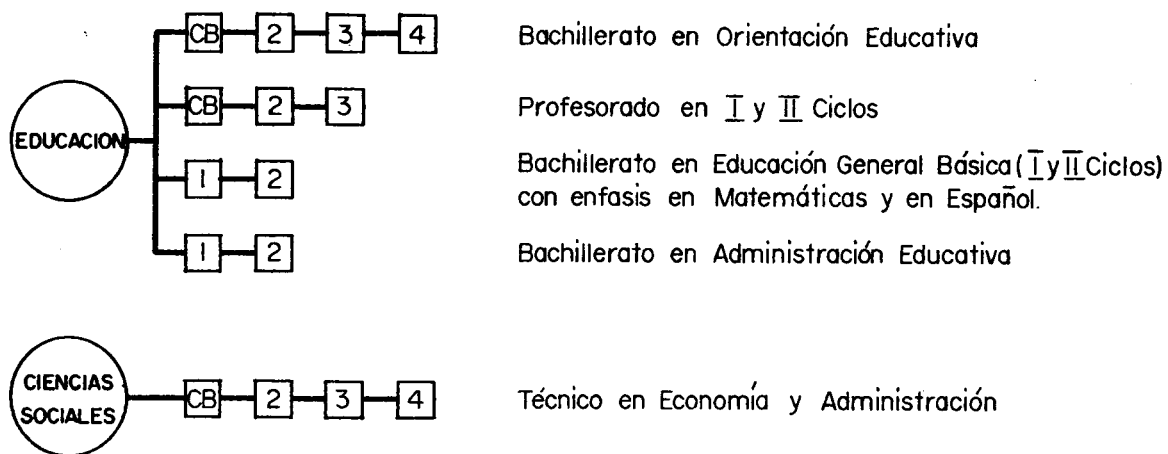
EDUCACION

CB 2 3 4 Bachillerato en Orientación Educativa

CB 2 3 Profesorado en I y II Ciclos

1 2 Bachillerato en Educación General Básica (I y II Ciclos) con enfasis en Matemáticas y en Español.

1 2 Bachillerato en Administración Educativa

CIENCIAS SOCIALES

CB 2 3 4 Técnico en Economía y Administración